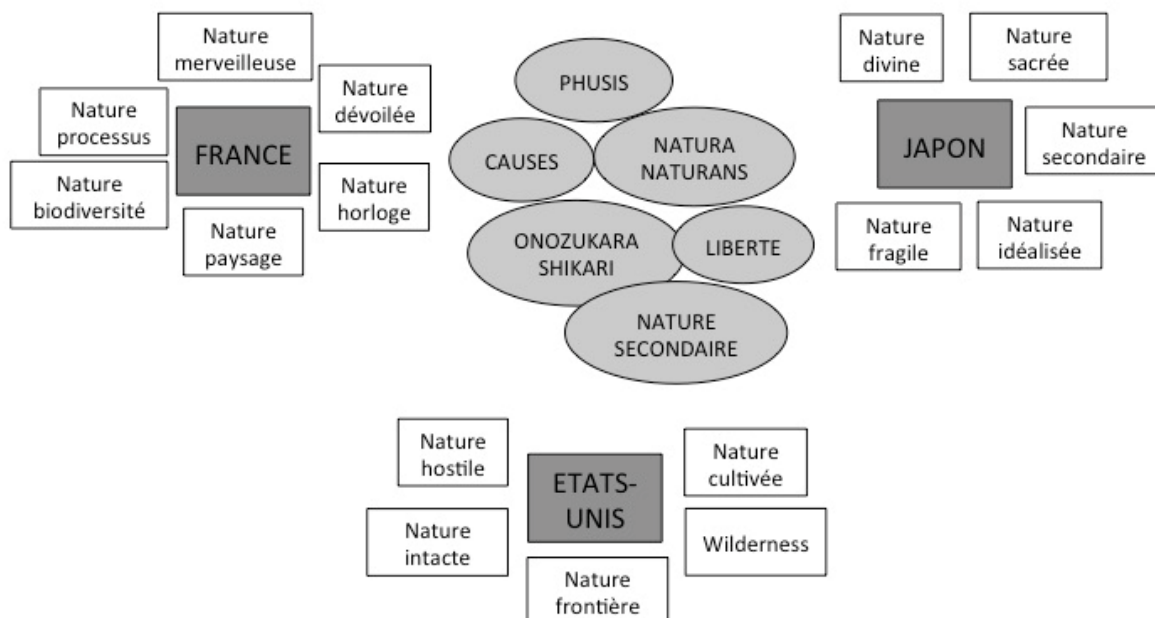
Nature merveilleuse

Nature dévoilée

Nature processus

FRANCE

Nature biodiversité

Nature horloge

Nature paysage

PHUSIS

CAUSES

NATURA NATURANS

ONOZUKARA SHIKARI

LIBERTE

NATURE SECONDAIRE

Nature divine

Nature sacrée

JAPON

Nature secondaire

Nature fragile

Nature idéalisée

Nature hostile

ETATS-UNIS

Nature cultivée

Nature intacte

Wilderness

Nature frontière